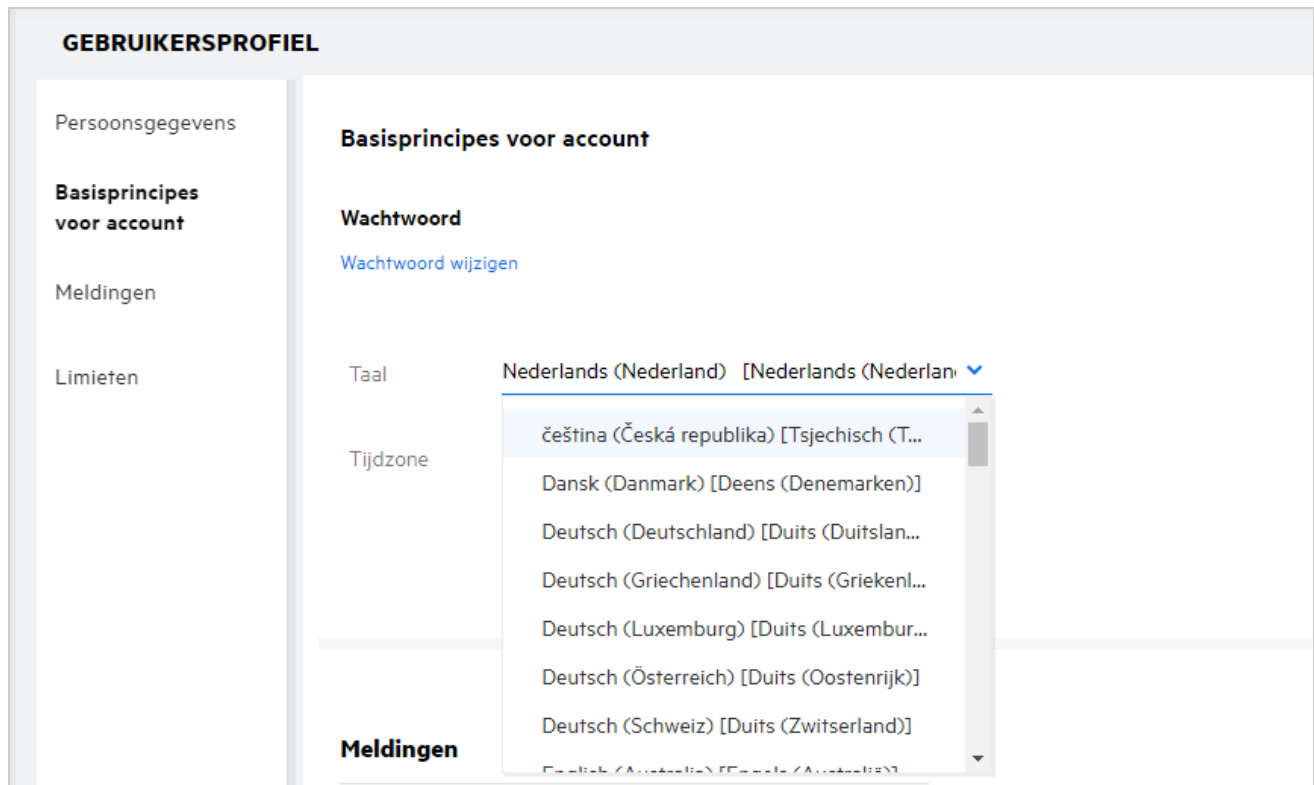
GEBRUIKERSPROFIEL

Persoonsgegevens

Basisprincipes voor account

Meldingen

Limieten

Basisprincipes voor account

Wachtwoord

Wachtwoord wijzigen

Taal

Nederlands (Nederland) [Nederlands (Nederlan

Tijdzone

čeština (Česká republika) [Tsjechisch (T...

Dansk (Danmark) [Deens (Denemarken)]

Deutsch (Deutschland) [Duits (Duitslan...

Deutsch (Griechenland) [Duits (Griekenl...

Deutsch (Luxemburg) [Duits (Luxembur...

Deutsch (Österreich) [Duits (Oostenrijk)]

Deutsch (Schweiz) [Duits (Zwitserland)]

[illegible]

Meldingen